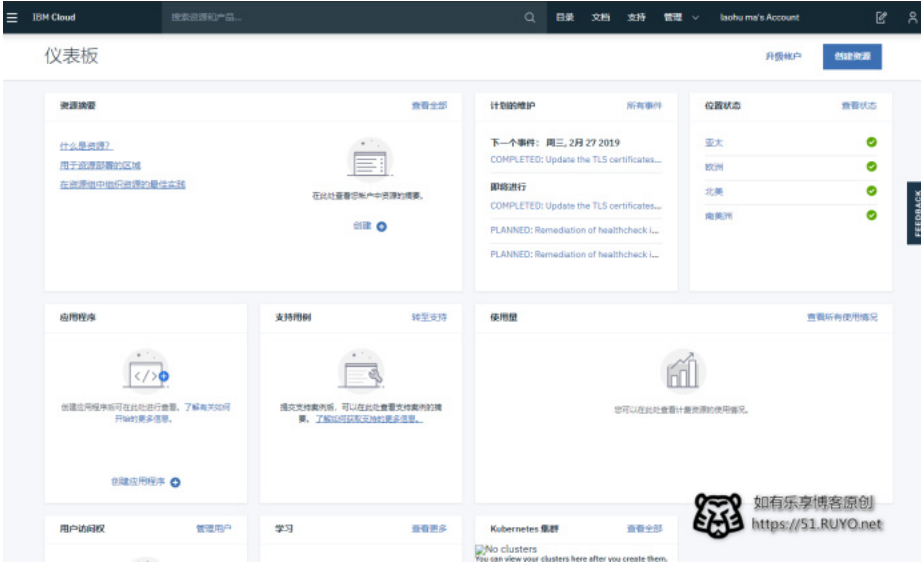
IBM Cloud 搜索资源和产品... 目录 文档 支持 管理 laohu ma's Account

仪表板

升级帐户 创建资源

资源摘要 查看全部

什么是资源?
用于资源部署的区域
在资源组中组织资源的最佳实践

在此处查看您帐户中资源的摘要。

创建

计划的维护 所有事件

下一个事件: 周三, 2月 27 2019

COMPLETED: Update the TLS certificates...

即将进行

COMPLETED: Update the TLS certificates...

PLANNED: Remediation of healthcheck i...

PLANNED: Remediation of healthcheck i...

位置状态 查看状态

亚太
欧洲
北美
南美洲

FEEDBACK

应用程序

创建应用程序后可在此处进行查看。了解有关如何开始的更多信息。

创建应用程序

支持用例 转至支持

提交支持案例后,可以在此处查看支持案例的摘要。了解如何获取支持的更多信息。

使用量 查看所有使用情况

您可以在此处查看计量资源的使用情况。

用户访问权 管理用户

学习 查看更多

Kubernetes 集群 查看全部

No clusters
You can view your clusters here after you create them.

如有乐享博客原创
https://51.RUYO.net